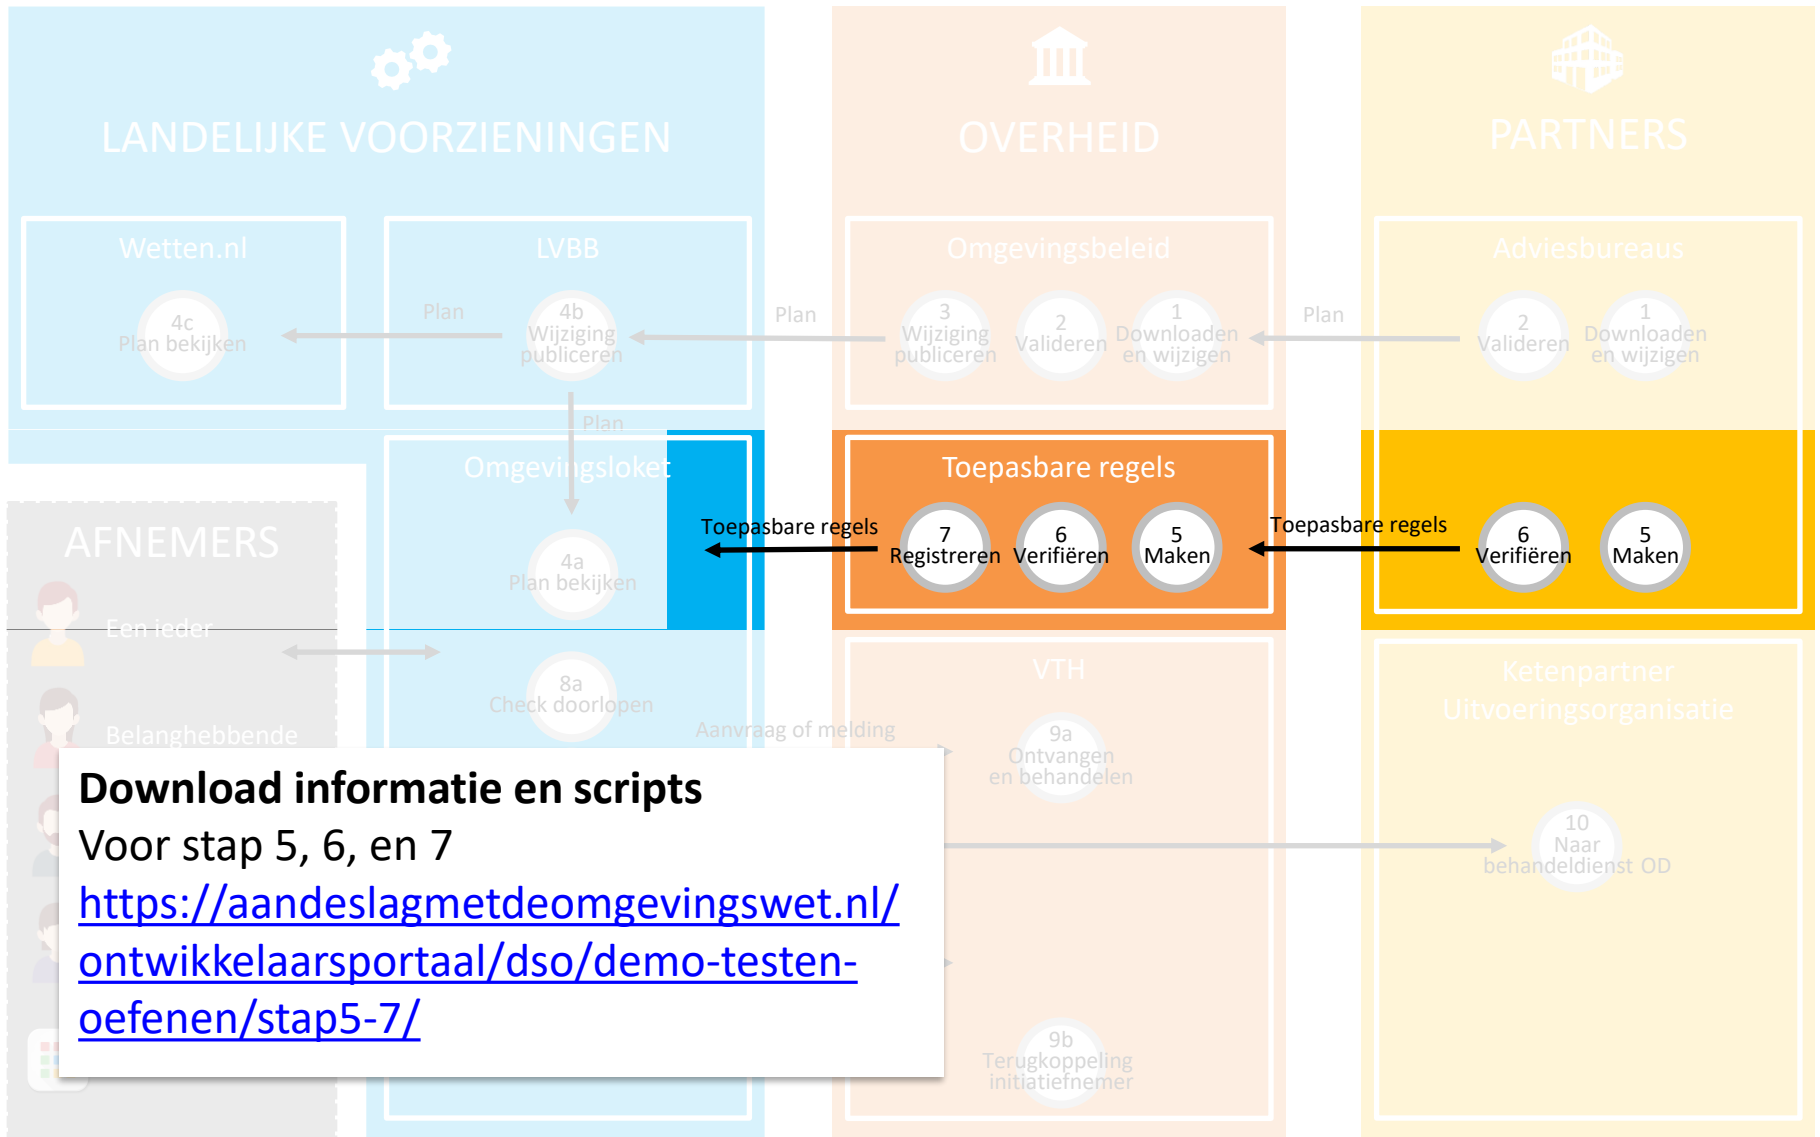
LANDELIJKE VOORZIENINGEN

OVERHEID

PARTNERS

Wetten.nl

4c
Plan bekijken

LVBB

Plan

4b
Wijziging publiceren

Plan

Omgevingsbeleid

3
Wijziging publiceren

2
Valideren

1
Downloaden en wijzigen

Plan

Adviesbureaus

2
Valideren

1
Downloaden en wijzigen

Plan

Omgevingsloket

4a
Plan bekijken

Toepasbare regels

Toepasbare regels

7
Registreren

6
Verifiëren

5
Maken

Toepasbare regels

6
Verifiëren

5
Maken

AFNEMERS

Een ieder

Belanghebbende

8a
Check doorlopen

Aanvraag of melding

VTH

9a
Ontvangen en behandelen

Ketenpartner Uitvoeringsorganisatie

10
Naar behandeldienst OD

9b
Terugkoppeling initiatiefnemer

Download informatie en scripts
Voor stap 5, 6, en 7
https://aandeslagmetdeomgevingswet.nl/ontwikkelaarsportaal/dso/demo-testen-oefenen/stap5-7/